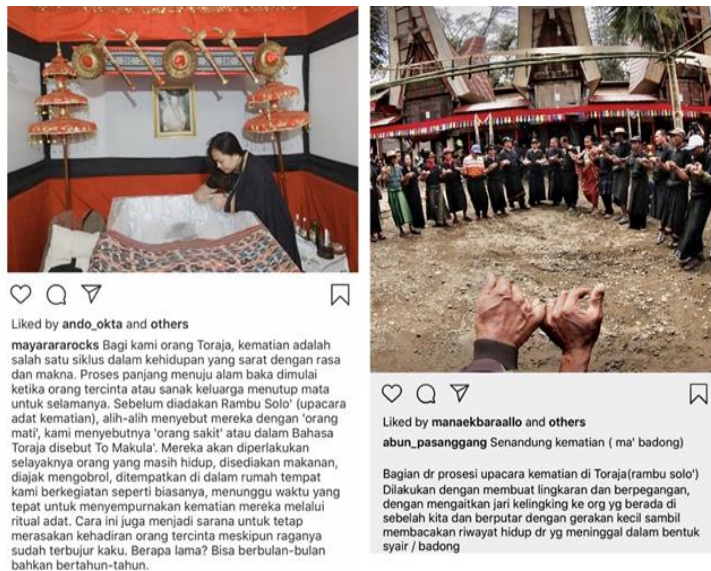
Liked by ando_okta and others

mayarararocks Bagi kami orang Toraja, kematian adalah salah satu siklus dalam kehidupan yang sarat dengan rasa dan makna. Proses panjang menuju alam baka dimulai ketika orang tercinta atau sanak keluarga menutup mata untuk selamanya. Sebelum diadakan Rambu Solo' (upacara adat kematian), alih-alih menyebut mereka dengan 'orang mati', kami menyebutnya 'orang sakit' atau dalam Bahasa Toraja disebut To Makula'. Mereka akan diperlakukan selayaknya orang yang masih hidup, disediakan makanan, diajak mengobrol, ditempatkan di dalam rumah tempat kami berkegiatan seperti biasanya, menunggu waktu yang tepat untuk menyempurnakan kematian mereka melalui ritual adat. Cara ini juga menjadi sarana untuk tetap merasakan kehadiran orang tercinta meskipun raganya sudah terbujur kaku. Berapa lama? Bisa berbulan-bulan bahkan bertahun-tahun.

Liked by manaekbaraallo and others

abun_pasanggang Senandung kematian ( ma' badong)

Bagian dr prosesi upacara kematian di Toraja(rambu solo')
Dilakukan dengan membuat lingkaran dan berpegangan, dengan mengaitkan jari kelingking ke org yg berada di sebelah kita dan berputar dengan gerakan kecil sambil membacakan riwayat hidup dr yg meninggal dalam bentuk syair / badong